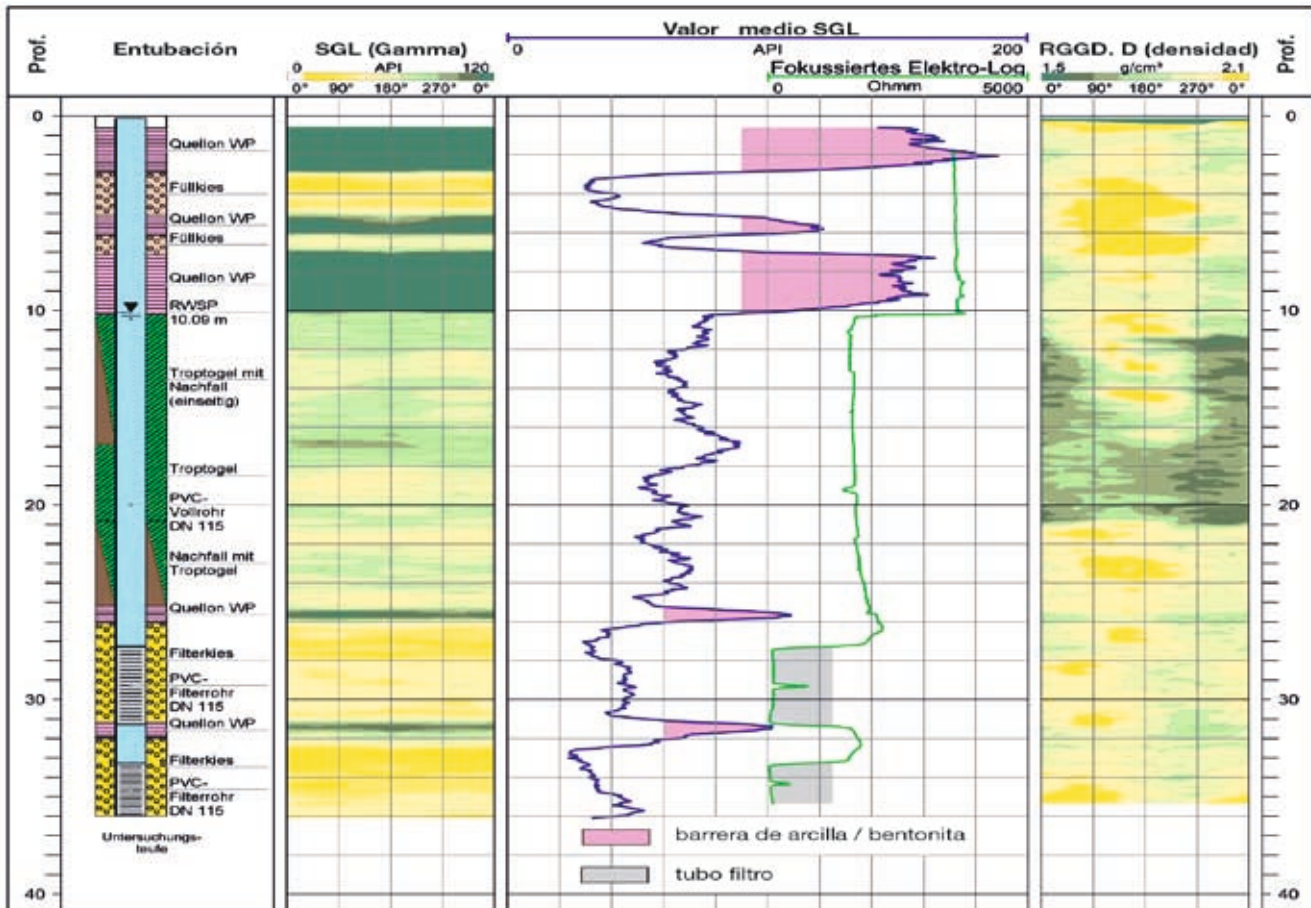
Prof.

Entubación

SGL (Gamma)
0 API 120
0° 90° 180° 270° 0°

Valor medio SGL
0 API 200
Fokussiertes Elektro-Log
0 Ohmm 5000

RGGD. D (densidad)
1.5 g/cm³ 2.1
0° 90° 180° 270° 0°

Prof.

0
10
20
30
40

Quellon WP
Füllkies
Quellon WP
Füllkies
Quellon WP
RWSP 10.09 m
Troptogel mit Nachfall (einseitig)
Troptogel
PVC-Vollrohr DN 115
Nachfall mit Troptogel
Quellon WP
Filterkies
PVC-Filterrohr DN 115
Quellon WP
Filterkies
PVC-Filterrohr DN 115

Untersuchungs-teufe

barrera de arcilla / bentonita
tubo filtro

0
10
20
30
40